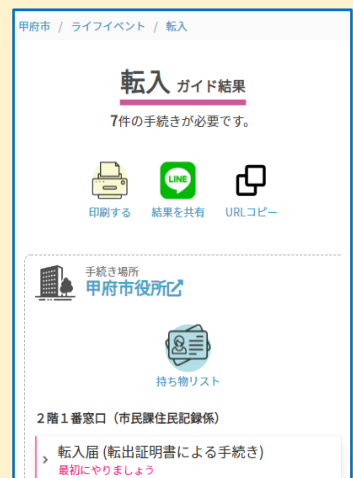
甲府市 / ライフイベント / 転入

転入 ガイド結果

7件の手続きが必要です。

印刷する　結果を共有　URLコピー

LINE

手続き場所
甲府市役所

持ち物リスト

2階1番窓口（市民課住民記録係）

転入届 (転出証明書による手続き)
最初にやりましょう